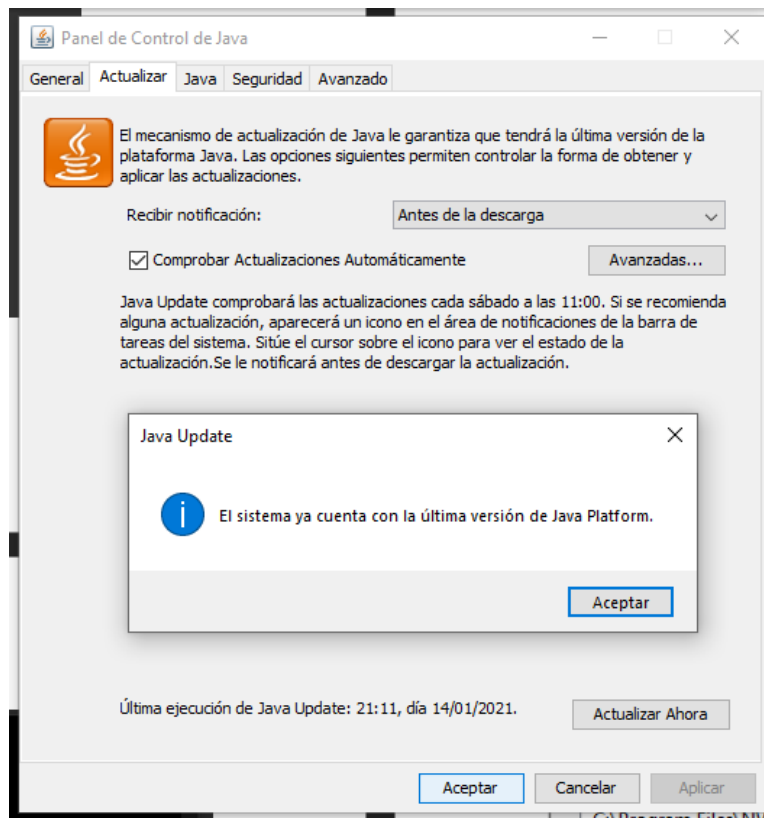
Panel de Control de Java

General | Actualizar | Java | Seguridad | Avanzado

El mecanismo de actualización de Java le garantiza que tendrá la última versión de la plataforma Java. Las opciones siguientes permiten controlar la forma de obtener y aplicar las actualizaciones.

Recibir notificación: Antes de la descarga

Comprobar Actualizaciones Automáticamente

Avanzadas...

Java Update comprobará las actualizaciones cada sábado a las 11:00. Si se recomienda alguna actualización, aparecerá un icono en el área de notificaciones de la barra de tareas del sistema. Sitúe el cursor sobre el icono para ver el estado de la actualización.Se le notificará antes de descargar la actualización.

Java Update

El sistema ya cuenta con la última versión de Java Platform.

Aceptar

Última ejecución de Java Update: 21:11, día 14/01/2021.

Actualizar Ahora

Aceptar Cancelar Aplicar

C:\Program Files\ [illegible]